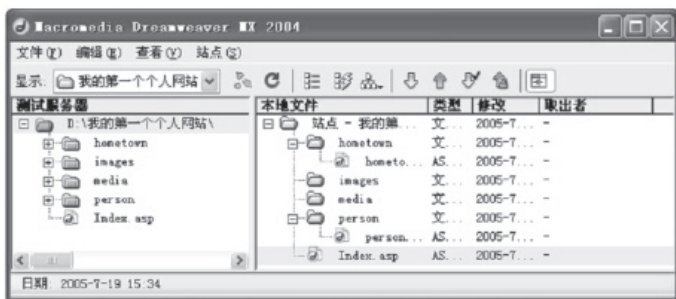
Macromedia Dreamweaver MX 2004

文件(F) 编辑(E) 查看(V) 站点(S)

显示: 我的第一个个人网站

测试服务器

D:\我的第一个个人网站\
hometown
images
media
person
Index.asp

| 本地文件 | 类型 | 修改 | 取出者 |
|---|---|---|---|
| 站点 - 我的第... | 文... | 2005-7... | - |
| hometown | 文... | 2005-7... | - |
| hometo... | AS... | 2005-7... | - |
| images | 文... | 2005-7... | - |
| media | 文... | 2005-7... | - |
| person | 文... | 2005-7... | - |
| person... | AS... | 2005-7... | - |
| Index.asp | AS... | 2005-7... | - |

日期: 2005-7-19 15:34